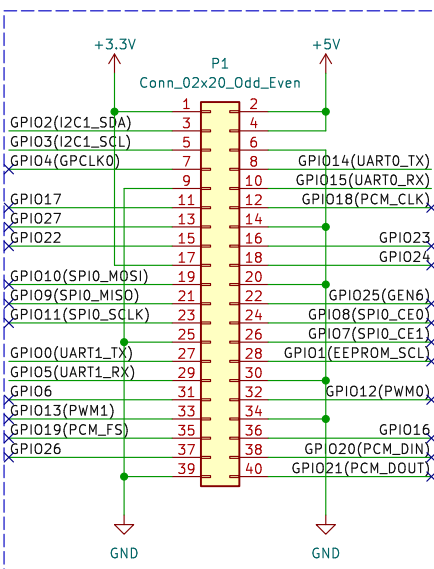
+3.3V
+5V
P1
Conn_02x20_Odd_Even
1
2
GPIO2(I2C1_SDA)
3
4
GPIO3(I2C1_SCL)
5
6
GPIO4(GPCLK0)
7
8
GPIO14(UART0_TX)
9
10
GPIO15(UART0_RX)
GPIO17
11
12
GPIO18(PCM_CLK)
GPIO27
13
14
GPIO22
15
16
GPIO23
17
18
GPIO24
GPIO10(SPI0_MOSI)
19
20
GPIO9(SPI0_MISO)
21
22
GPIO25(GEN6)
GPIO11(SPI0_SCLK)
23
24
GPIO8(SPI0_CE0)
25
26
GPIO7(SPI0_CE1)
GPIO0(UART1_TX)
27
28
GPIO1(EEPROM_SCL)
GPIO5(UART1_RX)
29
30
GPIO6
31
32
GPIO12(PWM0)
GPIO13(PWM1)
33
34
GPIO19(PCM_FS)
35
36
GPIO16
GPIO26
37
38
GPIO20(PCM_DIN)
39
40
GPIO21(PCM_DOUT)
GND
GND